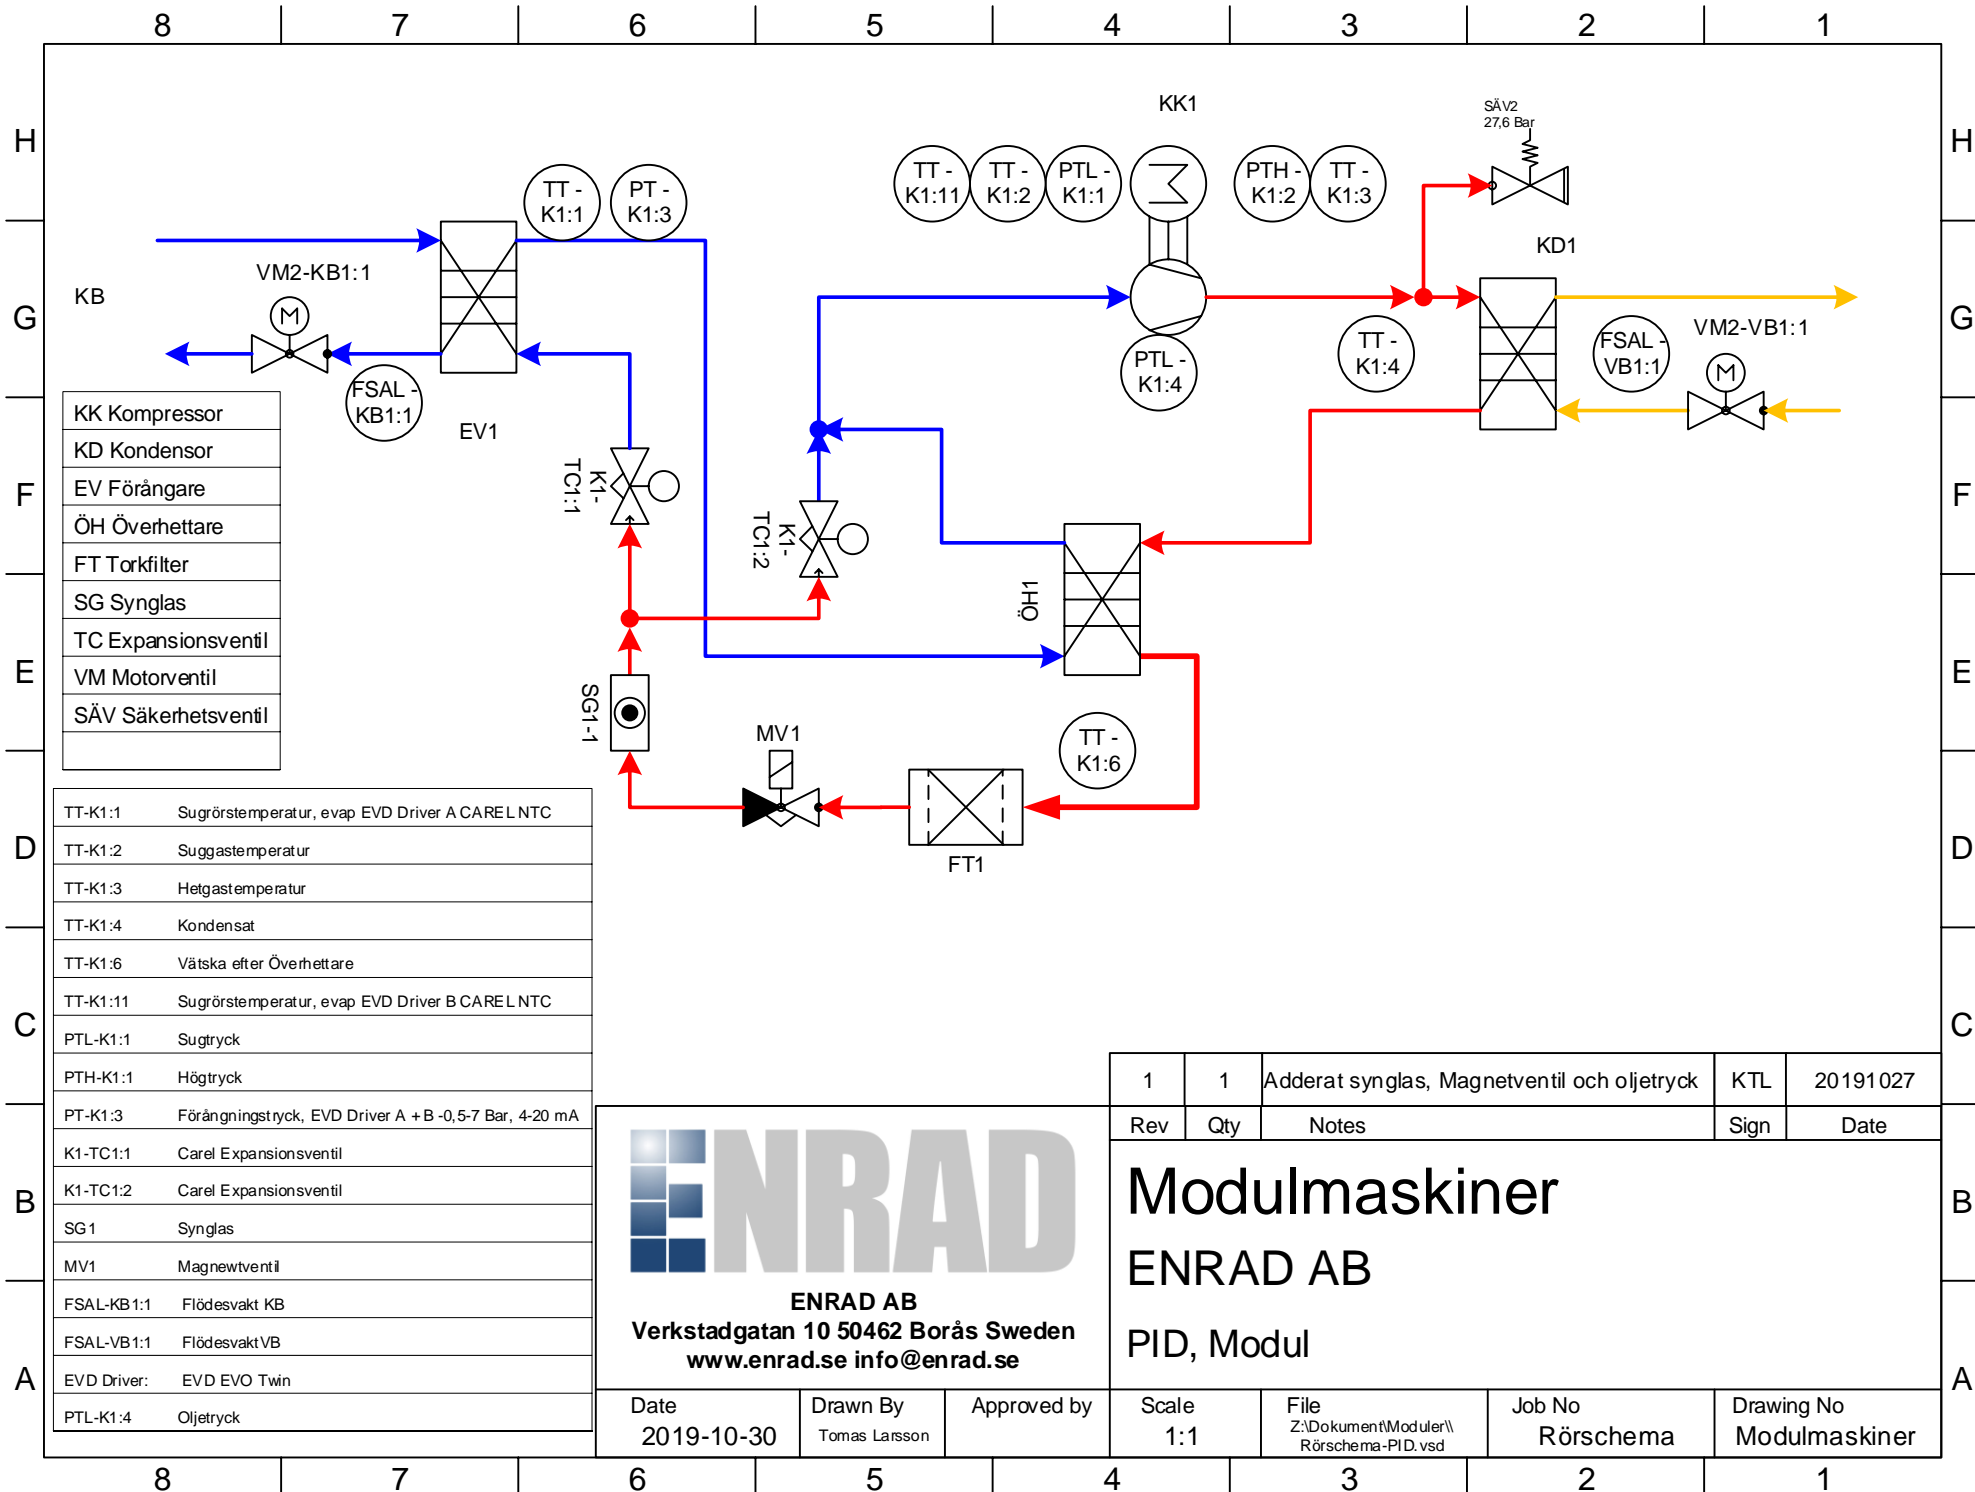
8 7 6 5 4 3 2 1

H G F E D C B A

KK1

SÄV2
27,6 Bar

TT - K1:1
PT - K1:3
TT - K1:11
TT - K1:2
PTL - K1:1
PTH - K1:2
TT - K1:3

KD1

KB

VM2-KB1:1

FSAL - KB1:1

EV1

PTL - K1:4

TT - K1:4

FSAL - VB1:1

VM2-VB1:1

K1-TC1:1

K1-TC1:2

ÖH1

SG1-1

MV1

TT - K1:6

FT1

| KK Kompressor |
|---|
| KD Kondensor |
| EV Förångare |
| ÖH Överhettare |
| FT Torkfilter |
| SG Synglas |
| TC Expansionsventil |
| VM Motorventil |
| SÄV Säkerhetsventil |
| |

| | |
|---|---|
| TT-K1:1 | Sugrörstemperatur, evap EVD Driver A CAREL NTC |
| TT-K1:2 | Suggastemperatur |
| TT-K1:3 | Hetgastemperatur |
| TT-K1:4 | Kondensat |
| TT-K1:6 | Vätska efter Överhettare |
| TT-K1:11 | Sugrörstemperatur, evap EVD Driver B CAREL NTC |
| PTL-K1:1 | Sugtryck |
| PTH-K1:1 | Högtryck |
| PT-K1:3 | Förångningstryck, EVD Driver A + B -0,5-7 Bar, 4-20 mA |
| K1-TC1:1 | Carel Expansionsventil |
| K1-TC1:2 | Carel Expansionsventil |
| SG1 | Synglas |
| MV1 | Magnewtventil |
| FSAL-KB1:1 | Flödesvakt KB |
| FSAL-VB1:1 | Flödesvakt VB |
| EVD Driver: | EVD EVO Twin |
| PTL-K1:4 | Oljetryck |

| 1 | 1 | Adderat synglas, Magnetventil och oljetryck | KTL | 20191027 |
|---|---|---|---|---|
| Rev | Qty | Notes | Sign | Date |

ENRAD

ENRAD AB
Verkstadgatan 10 50462 Borås Sweden
www.enrad.se info@enrad.se

Modulmaskiner
ENRAD AB
PID, Modul

| Date | Drawn By | Approved by | Scale | File | Job No | Drawing No |
|---|---|---|---|---|---|---|
| 2019-10-30 | Tomas Larsson | | 1:1 | Z:\Dokument\Moduler\\ Rörschema-PID.vsd | Rörschema | Modulmaskiner |